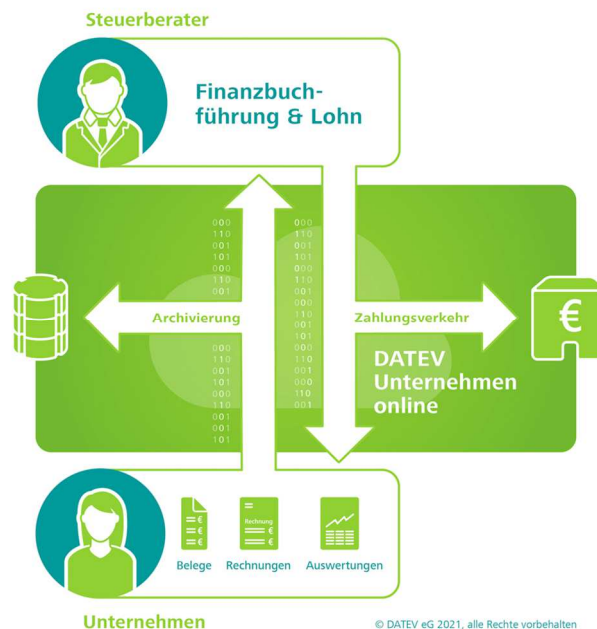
Steuerberater

Finanzbuchführung & Lohn

000
110
001
101
000
110
001

000
110
001
101
000
110
001
000
110
001
101

Archivierung

Zahlungsverkehr

000
110
001
101
000
110
001
000
110
001
101

000
110
001
000
110
001

DATEV Unternehmen online

€

€
€
€

Rechnung
€
€

Belege

Rechnungen

Auswertungen

Unternehmen

© DATEV eG 2021, alle Rechte vorbehalten